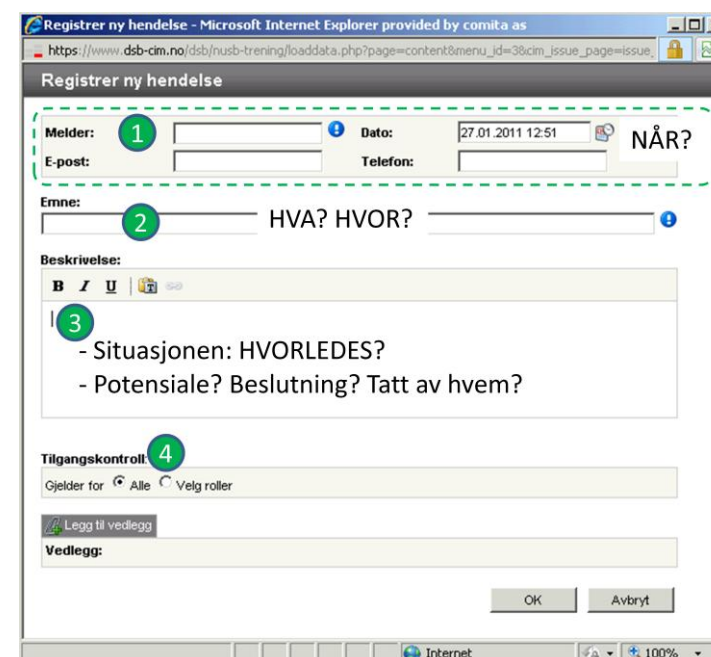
Registrer ny hendelse - Microsoft Internet Explorer provided by comita as

https://www.dsb-cim.no/dsb/nusb-trening/loaddata.php?page=content&menu_id=3&cim_issue_page=issue_

Registrer ny hendelse

Melder: 1

Dato: 27.01.2011 12:51

NÅR?

E-post:

Telefon:

Emne:

2

HVA? HVOR?

Beskrivelse:

B I U

3

- Situasjonen: HVORLEDES?

- Potensiale? Beslutning? Tatt av hvem?

Tilgangskontroll: 4

Gjelder for Alle Velg roller

Legg til vedlegg

Vedlegg:

OK

Avbryt

Internet

100%